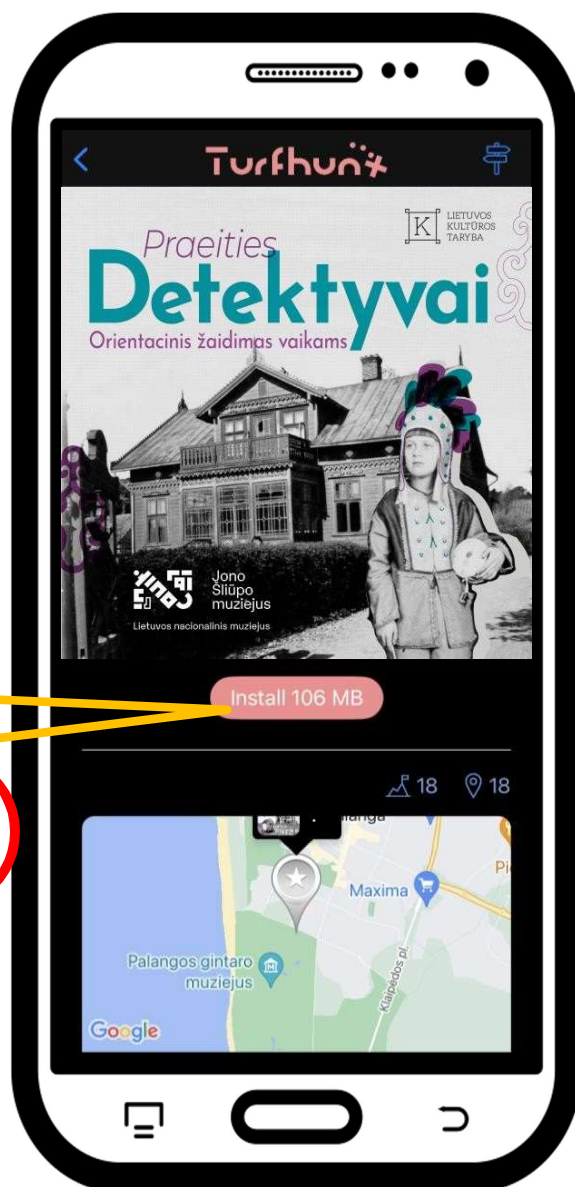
Turfhunt

K LIETUVOS KULTŪROS TARYBA

Praeities
Detektyvai
Orientacinis žaidimas vaikams

Jono Šliūpo muziejus
Lietuvos nacionalinis muziejus

Install 106 MB

18 18

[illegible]anga
Maxima
Pi
Palangos gintaro muziejus
Klaipėdos pl.
Google